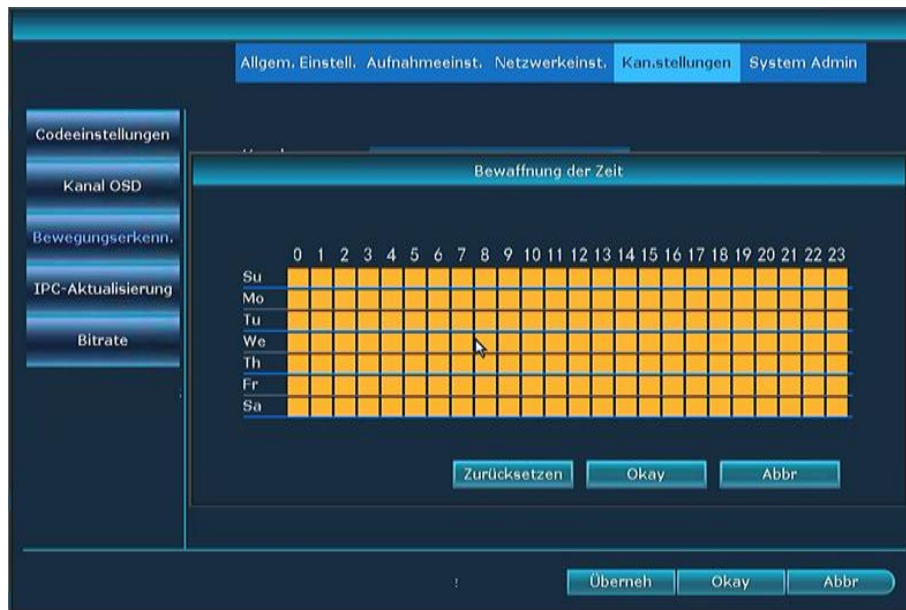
Allgem. Einstell. Aufnahmeeinst. Netzwerkeinst. Kan.stellungen System Admin

Codeeinstellungen

Kanal OSD

Bewegungserkenn.

IPC-Aktualisierung

Bitrate

Bewaffnung der Zeit

| | 0 | 1 | 2 | 3 | 4 | 5 | 6 | 7 | 8 | 9 | 10 | 11 | 12 | 13 | 14 | 15 | 16 | 17 | 18 | 19 | 20 | 21 | 22 | 23 |
|---|---|---|---|---|---|---|---|---|---|---|---|---|---|---|---|---|---|---|---|---|---|---|---|---|
| Su | | | | | | | | | | | | | | | | | | | | | | | | |
| Mo | | | | | | | | | | | | | | | | | | | | | | | | |
| Tu | | | | | | | | | | | | | | | | | | | | | | | | |
| We | | | | | | | | | | | | | | | | | | | | | | | | |
| Th | | | | | | | | | | | | | | | | | | | | | | | | |
| Fr | | | | | | | | | | | | | | | | | | | | | | | | |
| Sa | | | | | | | | | | | | | | | | | | | | | | | | |

Zurücksetzen Okay Abbr

Überneh Okay Abbr